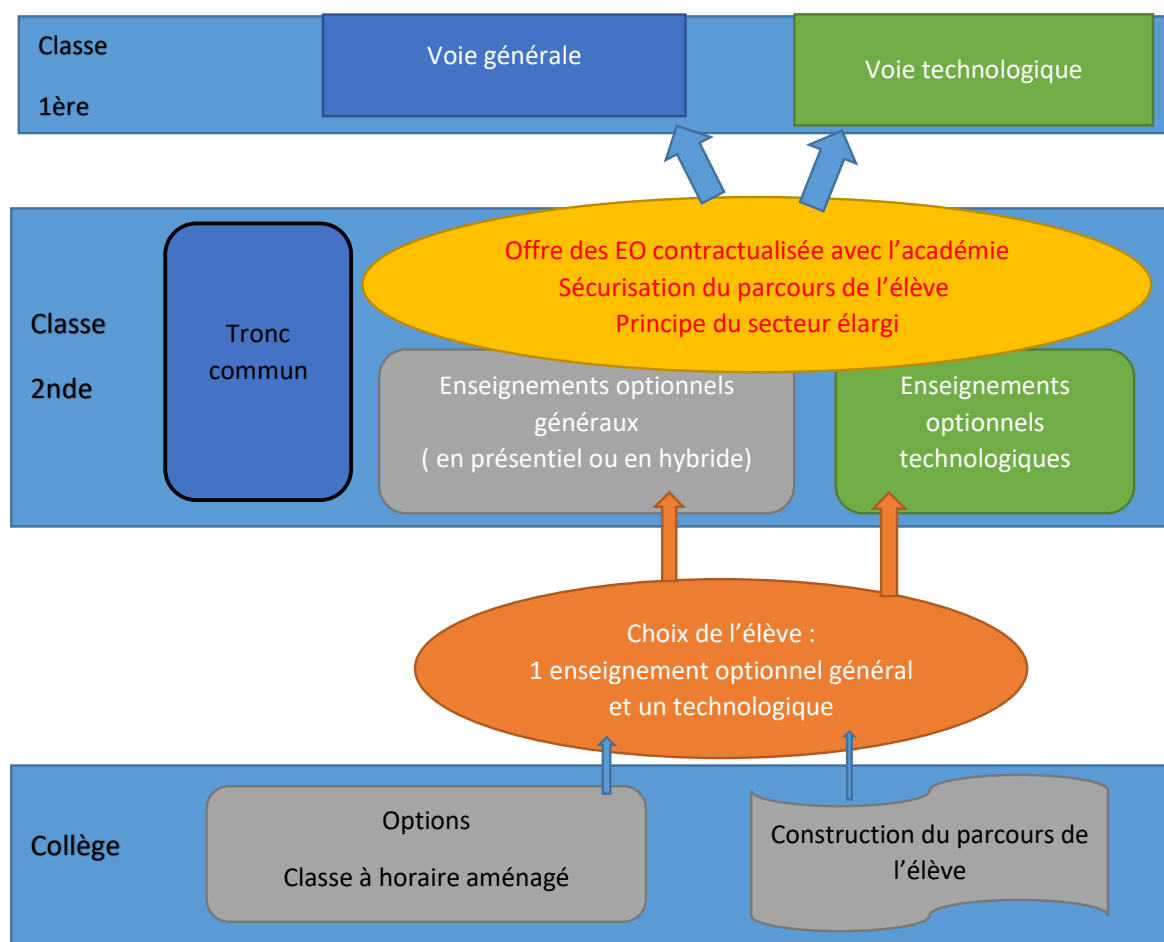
Classe

1ère

Voie générale

Voie technologique

Offre des EO contractualisée avec l'académie
Sécurisation du parcours de l'élève
Principe du secteur élargi

Classe

2nde

Tronc commun

Enseignements optionnels généraux
( en présentiel ou en hybride)

Enseignements optionnels technologiques

Choix de l'élève :
1 enseignement optionnel général et un technologique

Collège

Options

Classe à horaire aménagé

Construction du parcours de l'élève